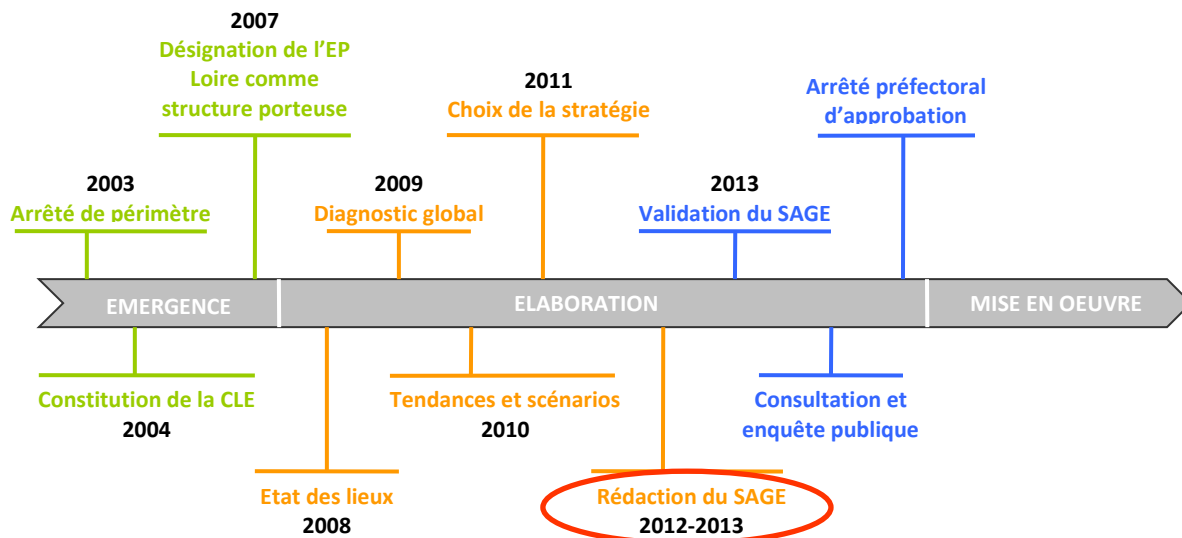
2007
Désignation de l'EP Loire comme structure porteuse

2011
Choix de la stratégie

Arrêté préfectoral d'approbation

2003
Arrêté de périmètre

2009
Diagnostic global

2013
Validation du SAGE

EMERGENCE

ELABORATION

MISE EN OEUVRE

Constitution de la CLE
2004

Tendances et scénarios
2010

Consultation et enquête publique

Etat des lieux
2008

Rédaction du SAGE
2012-2013